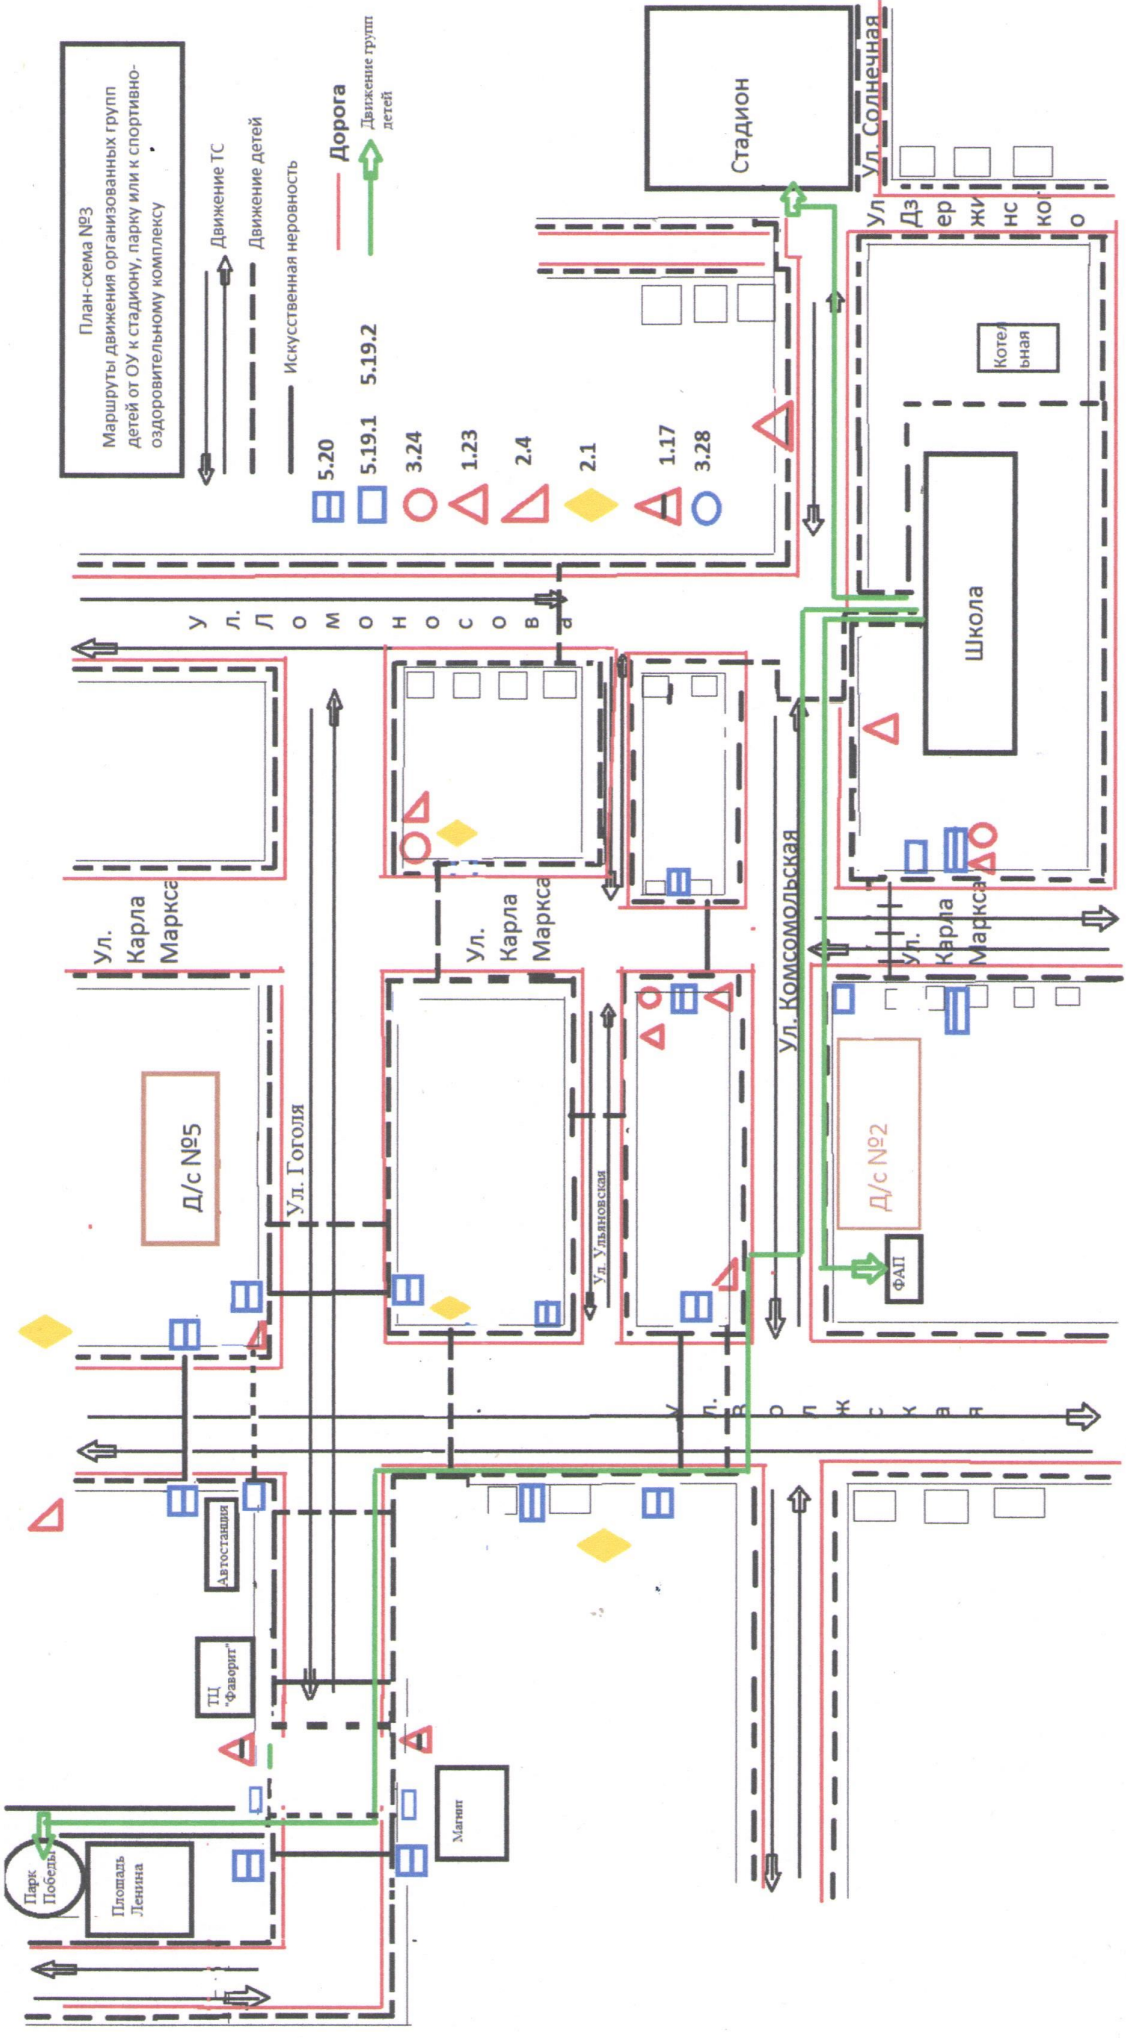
План-схема №3
Маршруты движения организованных групп детей от ОУ к стадиону, парку или к спортивно-оздоровительному комплексу

Движение ТС
Движение детей
Искусственная неровность
Дорога
Движение групп детей

5.20
5.19.1
5.19.2
3.24
1.23
2.4
2.1
1.17
3.28

Стадион
Ул. Солнечная
Ул. Дзержинского
Котельная
Школа
Ул. Ломоносова
Ул. Карла Маркса
Ул. Карла Маркса
Ул. Карла Маркса
Ул. Комсомольская
Д/с №5
Д/с №2
ФАП
Ул. Гоголя
Ул. Ульяновская
Ул. Волжская
Автостанция
ТЦ "Фаворит"
Магнит
Парк Победы
Площадь Ленина